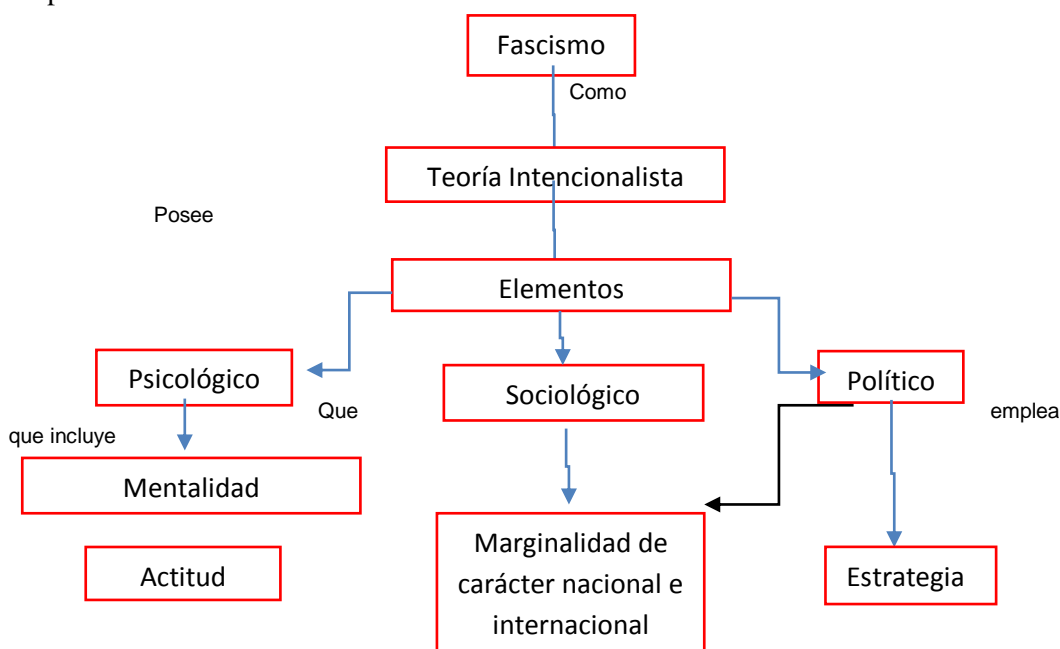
Fascismo

Como

Teoría Intencionalista

Posee

Elementos

Psicológico

Sociológico

Político

Que

que incluye

emplea

Mentalidad

Actitud

Marginalidad de carácter nacional e internacional

Estrategia